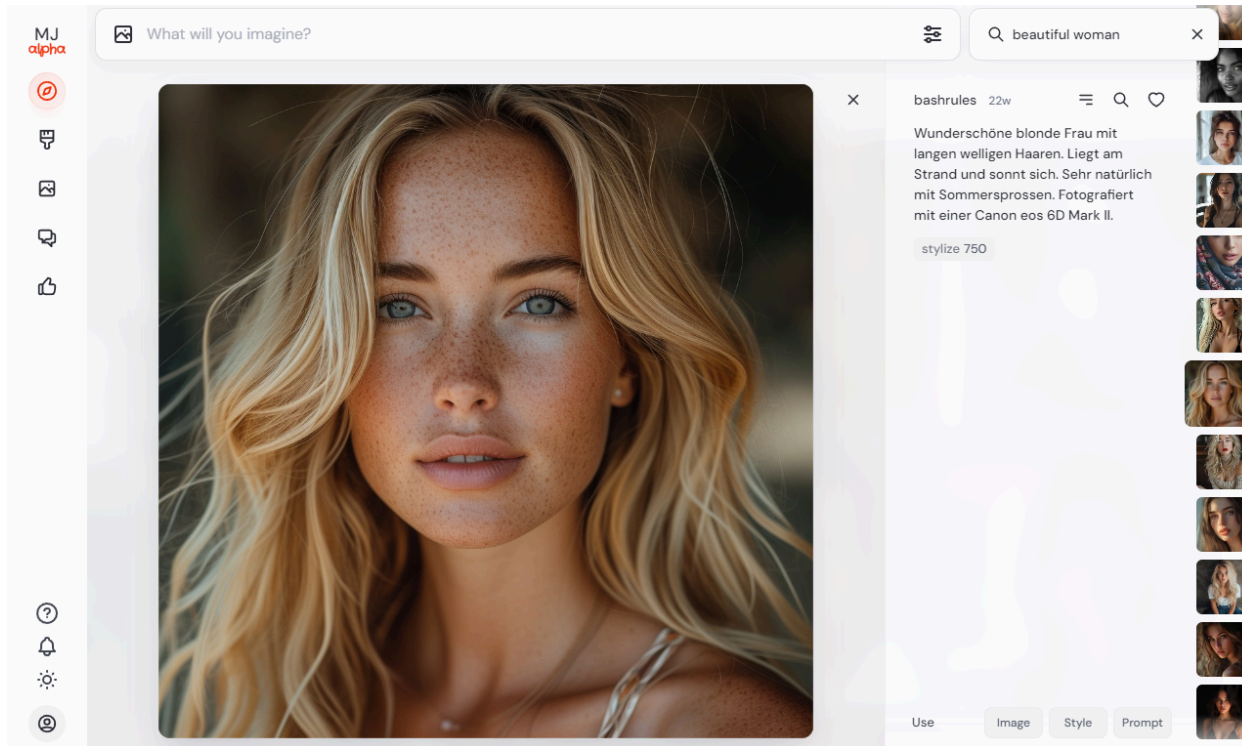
MJ
alpha

What will you imagine?

beautiful woman

bashrules 22w

Wunderschöne blonde Frau mit langen welligen Haaren. Liegt am Strand und sonnt sich. Sehr natürlich mit Sommersprossen. Fotografiert mit einer Canon eos 6D Mark II.

stylize 750

Use Image Style Prompt